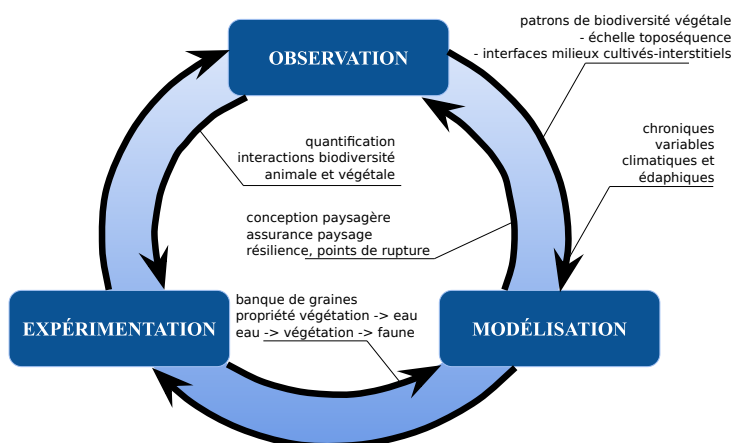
OBSERVATION

patrons de biodiversité végétale
- échelle toposéquence
- interfaces milieux cultivés-interstitiels

chroniques
variables
climatiques et
édaphiques

quantification
interactions biodiversité
animale et végétale

conception paysagère
assurance paysage
résilience, points de rupture

banque de graines
propriété végétation -> eau
eau -> végétation -> faune

EXPÉRIMENTATION

MODÉLISATION